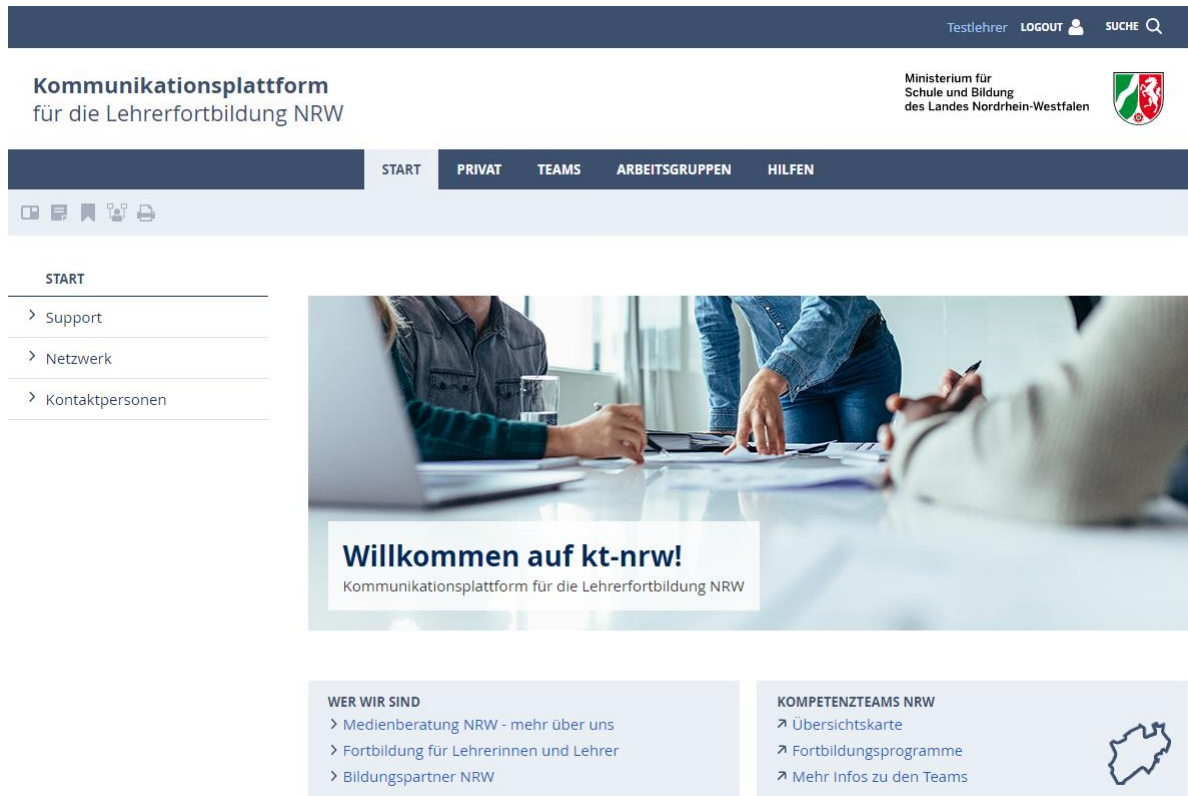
Testlehrer LOGOUT SUCHE

Kommunikationsplattform
für die Lehrerfortbildung NRW

Ministerium für
Schule und Bildung
des Landes Nordrhein-Westfalen

START PRIVAT TEAMS ARBEITSGRUPPEN HILFEN

START
Support
Netzwerk
Kontaktpersonen

Willkommen auf kt-nrw!
Kommunikationsplattform für die Lehrerfortbildung NRW

WER WIR SIND
Medienberatung NRW - mehr über uns
Fortbildung für Lehrerinnen und Lehrer
Bildungspartner NRW

KOMPETENZTEAMS NRW
Übersichtskarte
Fortbildungsprogramme
Mehr Infos zu den Teams